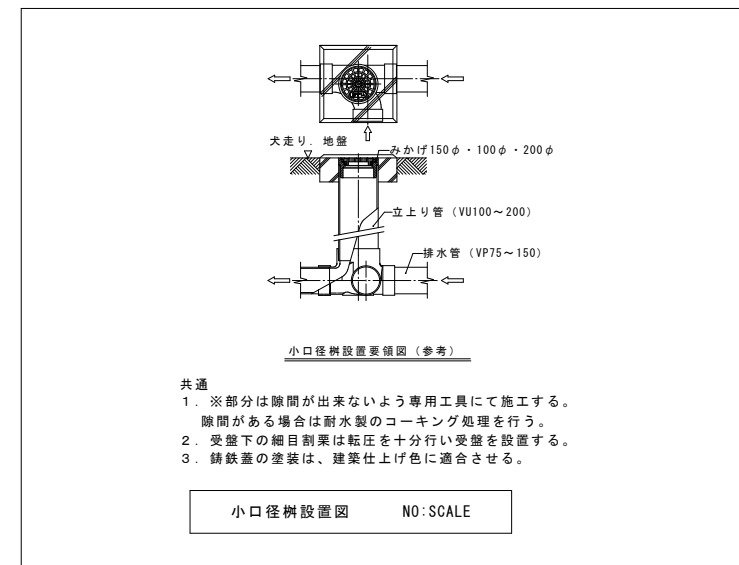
犬走り．地盤

みかげ150φ・100φ・200φ

立上り管（VU100～200）

排水管（VP75～150）

小口径桝設置要領図（参考）

共通
1．※部分は隙間が出来ないよう専用工具にて施工する。
隙間がある場合は耐水製のコーキング処理を行う。
2．受盤下の細目割栗は転圧を十分行い受盤を設置する。
3．鋳鉄蓋の塗装は、建築仕上げ色に適合させる。

小口径桝設置図　NO:SCALE